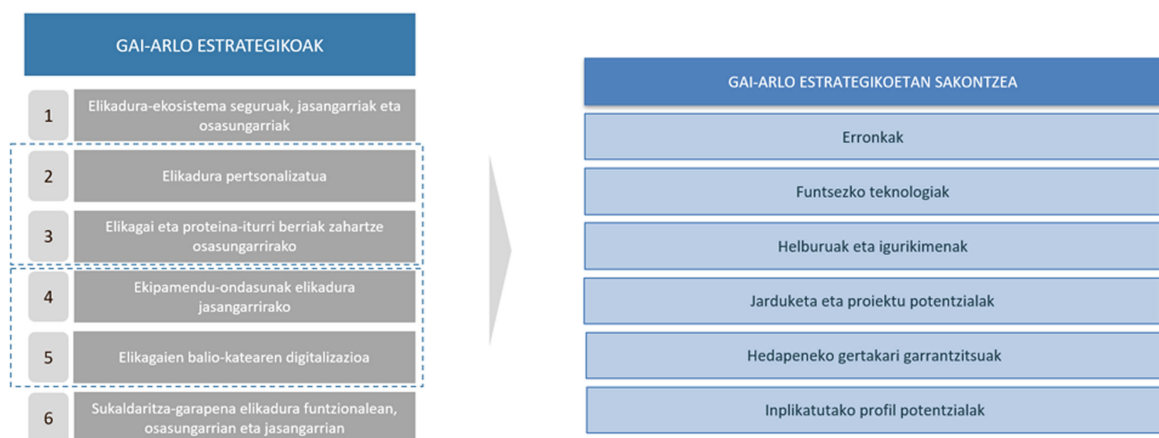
GAI-ARLO ESTRATEGIKOAK

1 Elikadura-ekosistema seguruak, jasangarriak eta osasungarriak

2 Elikadura pertsonalizatua

3 Elikagai eta proteina-iturri berriak zahartze osasungarrirako

4 Ekipamendu-ondasunak elikadura jasangarrirako

5 Elikagaien balio-katearen digitalizazioa

6 Sukaldaritza-garapena elikadura funtzionalean, osasungarrian eta jasangarrian

GAI-ARLO ESTRATEGIKOETAN SAKONTZEA

Erronkak

Funtsezko teknologiak

Helburuak eta igurikimenak

Jarduketa eta proiektu potentzialak

Hedapeneko gertakari garrantzitsuak

Inplikatutako profil potentzialak